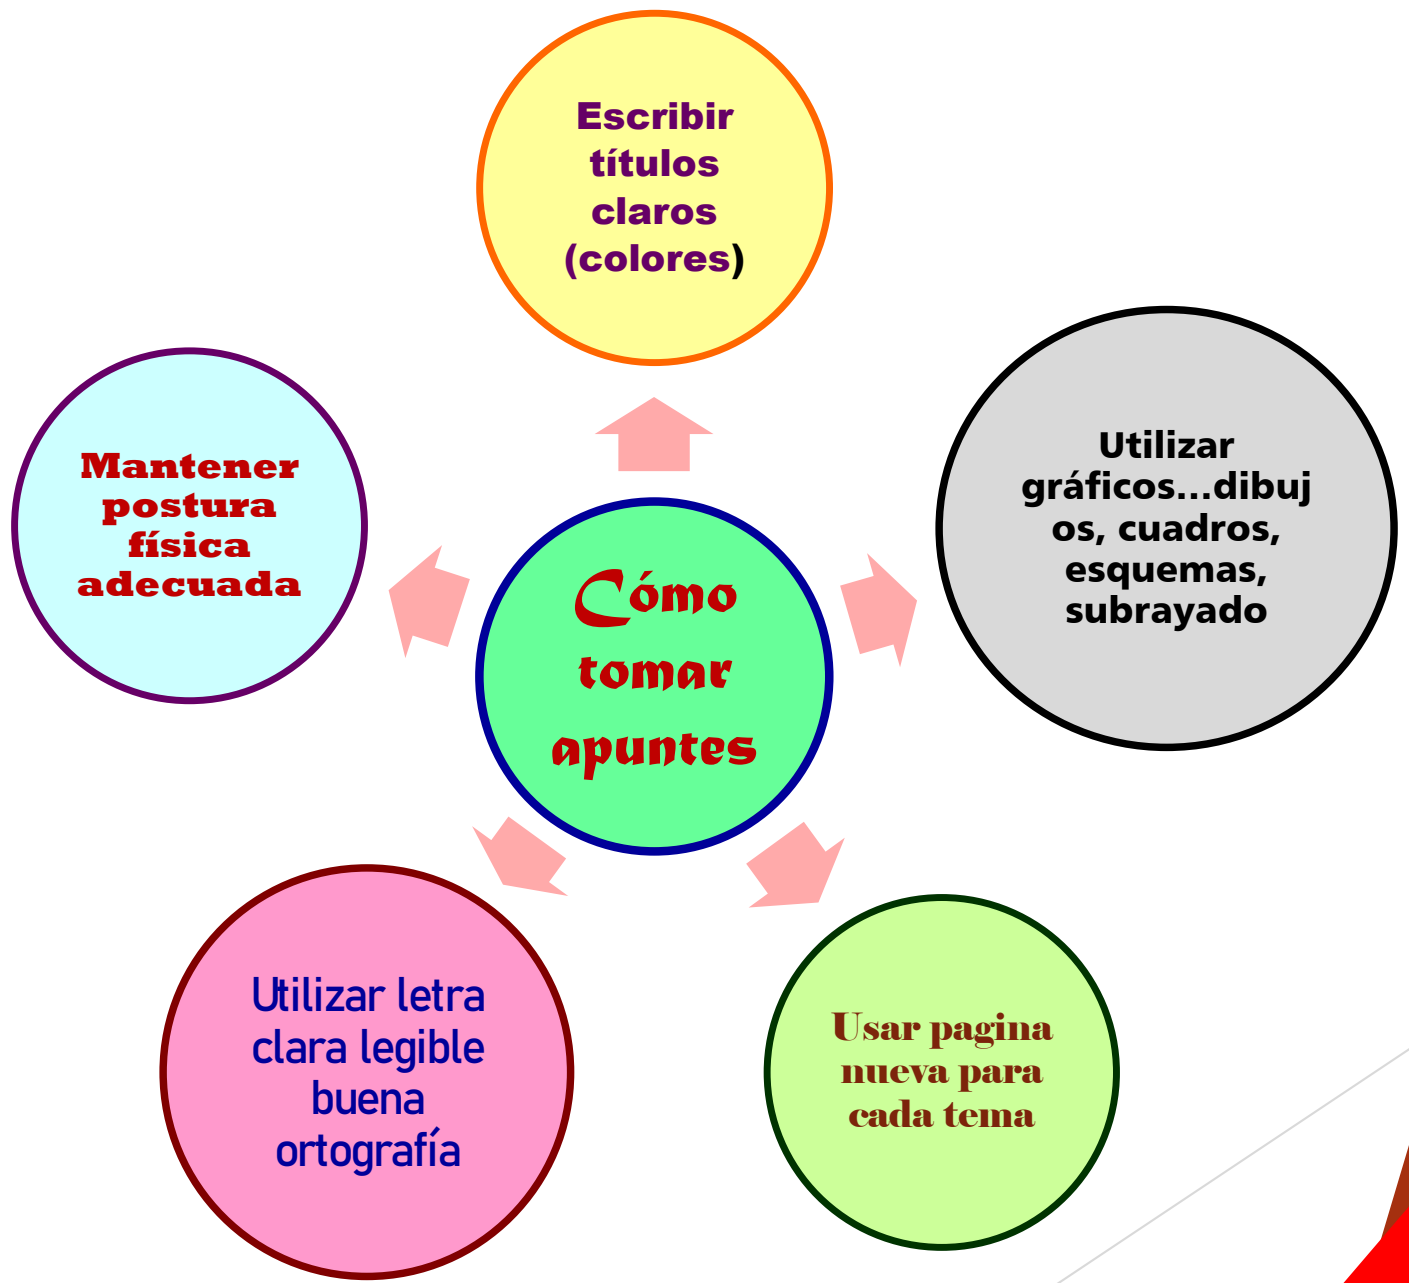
Escribir títulos claros (colores)

Mantener postura física adecuada

Cómo tomar apuntes

Utilizar gráficos...dibujos, cuadros, esquemas, subrayado

Utilizar letra clara legible buena ortografía

Usar pagina nueva para cada tema